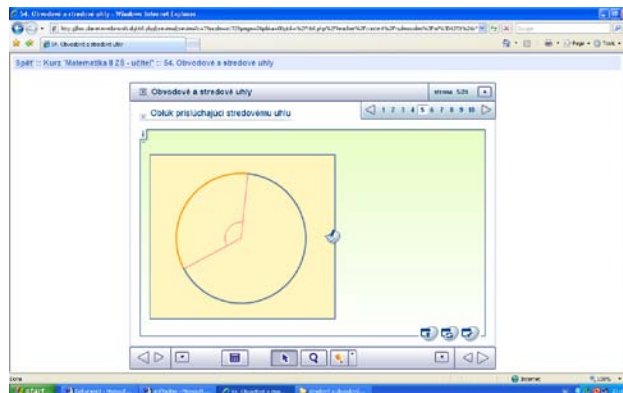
54. Obvodové a stredové uhly - Windows Internet Explorer

54. Obvodové a stredové uhly

Späť :: Kurz "Matematika 8 ZŠ - učiteľ" :: 54. Obvodové a stredové uhly

Obvodové a stredové uhly

strana 5/26

1 2 3 4 5 6 7 8 9 10

Oblúk prislúchajúci stredovému uhlu

Done

Internet

100%

start